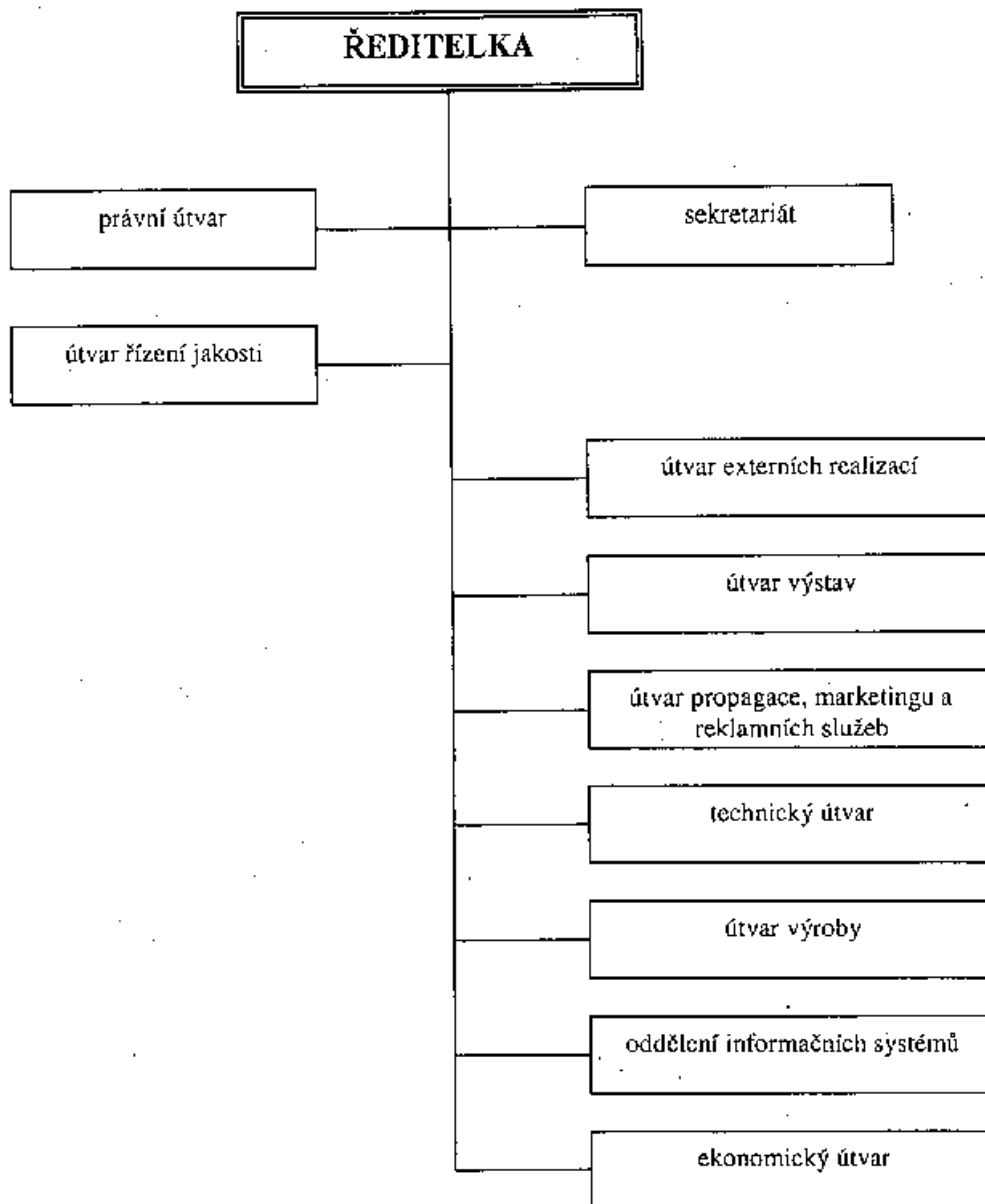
ŘEDITELKA

právní útvar

sekretariát

útvar řízení jakosti

útvar externích realizací

útvar výstav

útvar propagace, marketingu a reklamních služeb

technický útvar

útvar výroby

oddělení informačních systémů

ekonomický útvar